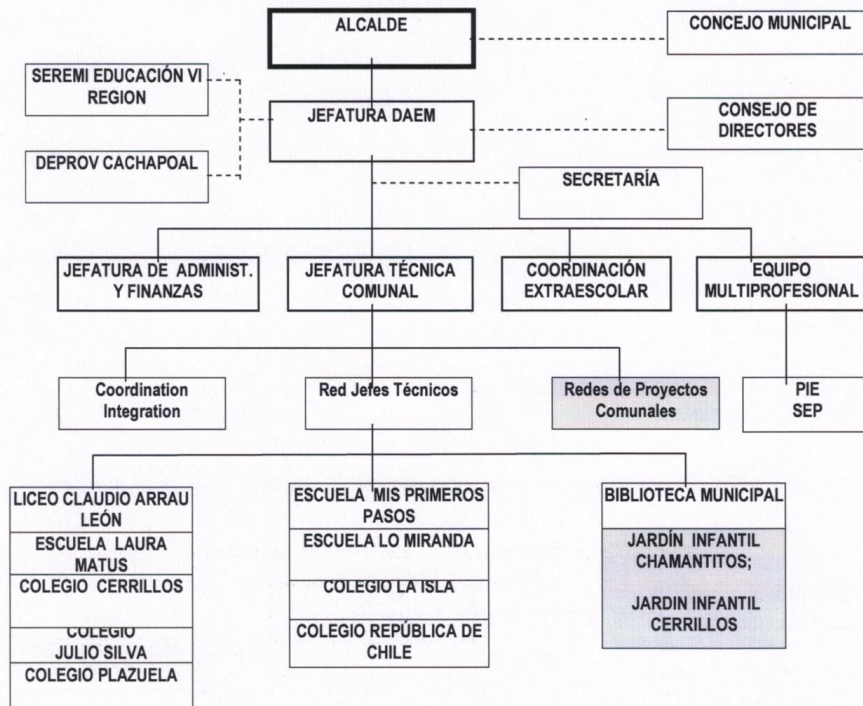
ALCALDE

CONCEJO MUNICIPAL

SEREMI EDUCACIÓN VI REGION

JEFATURA DAEM

CONSEJO DE DIRECTORES

DEPROV CACHAPOAL

SECRETARÍA

JEFATURA DE ADMINIST. Y FINANZAS

JEFATURA TÉCNICA COMUNAL

COORDINACIÓN EXTRAESCOLAR

EQUIPO MULTIPROFESIONAL

Coordination Integration

Red Jefes Técnicos

Redes de Proyectos Comunales

PIE SEP

LICEO CLAUDIO ARRAU LEÓN

ESCUELA LAURA MATUS

COLEGIO CERRILLOS

COLEGIO JULIO SILVA

COLEGIO PLAZUELA

ESCUELA MIS PRIMEROS PASOS

ESCUELA LO MIRANDA

COLEGIO LA ISLA

COLEGIO REPÚBLICA DE CHILE

BIBLIOTECA MUNICIPAL

JARDÍN INFANTIL CHAMANTITOS;

JARDIN INFANTIL CERRILLOS